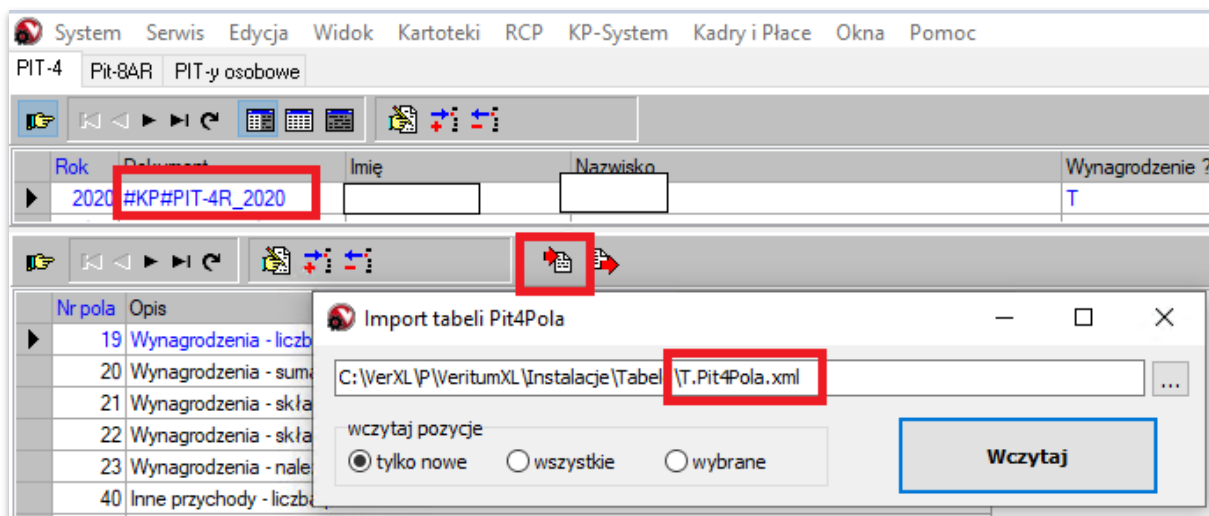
System Serwis Edycja Widok Kartoteki RCP KP-System Kadry i Płace Okna Pomoc

PIT-4 Pit-8AR PIT-y osobowe

| Rok | Dokument | Imię | Nazwisko | Wynagrodzenie ? |
|---|---|---|---|---|
| 2020 | #KP#PIT-4R_2020 | | | T |

| Nr pola | Opis |
|---|---|
| 19 | Wynagrodzenia - liczb |
| 20 | Wynagrodzenia - sum |
| 21 | Wynagrodzenia - skła |
| 22 | Wynagrodzenia - skła |
| 23 | Wynagrodzenia - nale |
| 40 | Inne przychody - liczb |

Import tabeli Pit4Pola

C:\VerXL\P\VeritumXL\Instalacje\Tabel\T.Pit4Pola.xml ...

wczytaj pozycje
tylko nowe wszystkie wybrane

Wczytaj